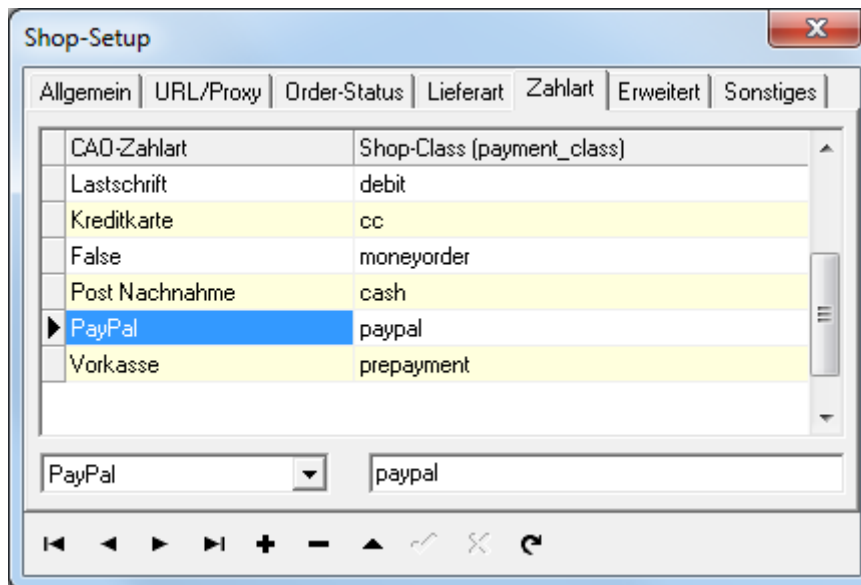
Shop-Setup

Allgemein | URL/Proxy | Order-Status | Lieferart | Zahlart | Erweitert | Sonstiges

| CAO-Zahlart | Shop-Class (payment_class) |
|---|---|
| Lastschrift | debit |
| Kreditkarte | cc |
| False | moneyorder |
| Post Nachnahme | cash |
| PayPal | paypal |
| Vorkasse | prepayment |

PayPal

paypal